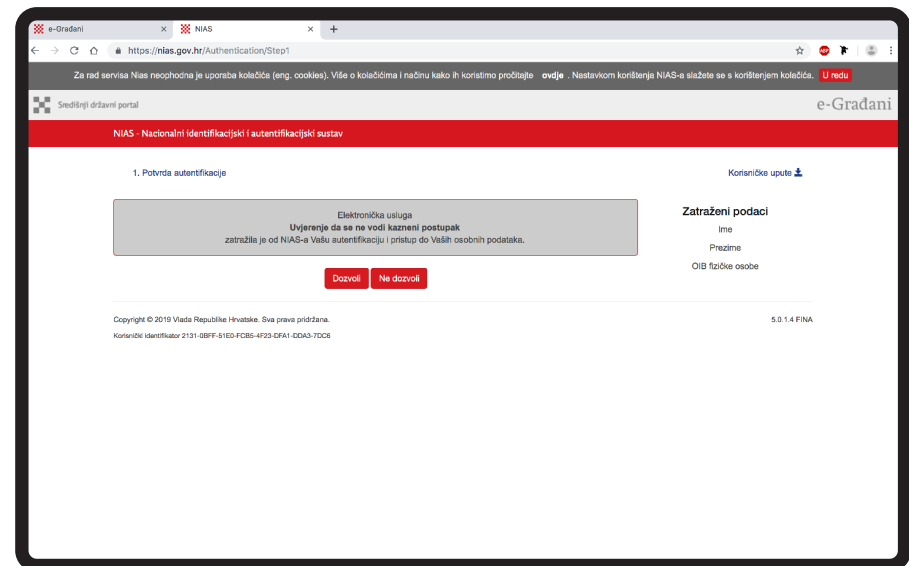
e-Građani ×
NIAS ×
+

https://nias.gov.hr/Authentication/Step1

Za rad servisa Nias neophodna je uporaba kolačića (eng. cookies). Više o kolačićima i načinu kako ih koristimo pročitajte ovdje . Nastavkom korištenja NIAS-a slažete se s korištenjem kolačića. U redu

Središnji državni portal

e-Građani

NIAS - Nacionalni identifikacijski i autentifikacijski sustav

1. Potvrda autentifikacije

Korisničke upute

Elektronička usluga
Uvjerenje da se ne vodi kazneni postupak
zatražila je od NIAS-a Vašu autentifikaciju i pristup do Vaših osobnih podataka.

Zatraženi podaci
Ime
Prezime
OIB fizičke osobe

Dozvoli
Ne dozvoli

Copyright © 2019 Vlada Republike Hrvatske. Sva prava pridržana.

5.0.1.4 FINA

Korisnički identifikator 2131-0BFF-51E0-FCB5-4F23-DFA1-DDA3-7DC6